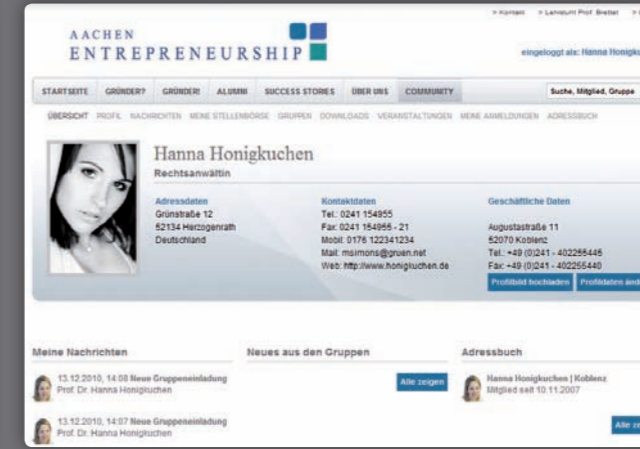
> Kontakt > Lehrstuhl Prof. Brettel > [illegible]

AACHEN
ENTREPRENEURSHIP

eingeloggt als: Hanna Honigku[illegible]

STARTSEITE GRÜNDER? GRÜNDER! ALUMNI SUCCESS STORIES ÜBER UNS COMMUNITY

Suche, Mitglied, Gruppe

ÜBERSICHT PROFIL NACHRICHTEN MEINE STELLENBÖRSE GRUPPEN DOWNLOADS VERANSTALTUNGEN MEINE ANMELDUNGEN ADRESSBUCH

Hanna Honigkuchen
Rechtsanwältin

Adressdaten
Grünstraße 12
52134 Herzogenrath
Deutschland

Kontaktdaten
Tel.: 0241 154955
Fax: 0241 154955 - 21
Mobil: 0176 122341234
Mail: msimons@gruen.net
Web: http://www.honigkuchen.de

Geschäftliche Daten

Augustastraße 11
52070 Koblenz
Tel.: +49 (0)241 - 402255446
Fax: +49 (0)241 - 402255440

Profilbild hochladen
Profildaten änd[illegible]

Meine Nachrichten

13.12.2010, 14:08 Neue Gruppeneinladung
Prof. Dr. Hanna Honigkuchen

13.12.2010, 14:07 Neue Gruppeneinladung
Prof. Dr. Hanna Honigkuchen

Neues aus den Gruppen

Alle zeigen

Adressbuch

Hanna Honigkuchen | Koblenz
Mitglied seit 10.11.2007

Alle ze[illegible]